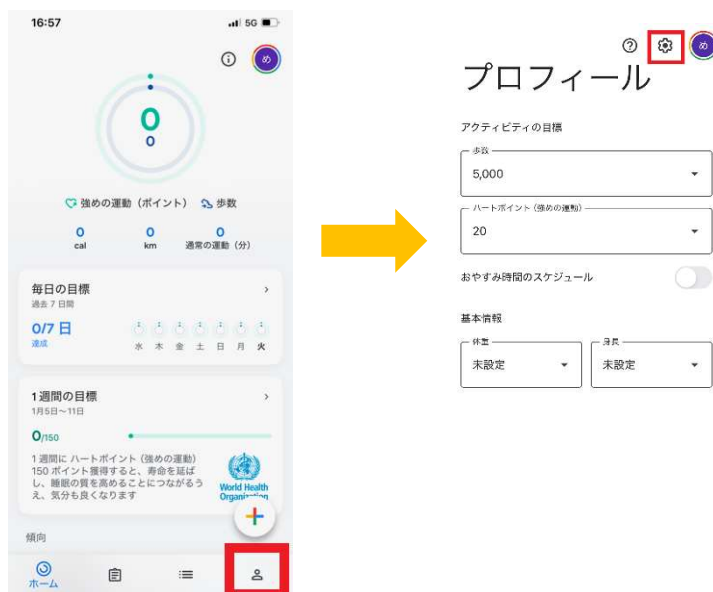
16:57
5G

め

0
0

強めの運動（ポイント） 歩数

| 0 | 0 | 0 |
|---|---|---|
| cal | km | 通常の運動（分） |

毎日の目標
過去 7 日間
0/7 日
達成
水 木 金 土 日 月 火

1週間の目標
1月5日～11日
0/150
1 週間に ハートポイント（強めの運動）150 ポイント獲得すると、寿命を延ばし、睡眠の質を高めることにつながうえ、気分も良くなります
World Health Organization

傾向

ホーム

め

プロフィール

アクティビティの目標

歩数
5,000

ハートポイント（強めの運動）
20

おやすみ時間のスケジュール

基本情報

体重
未設定

身長
未設定